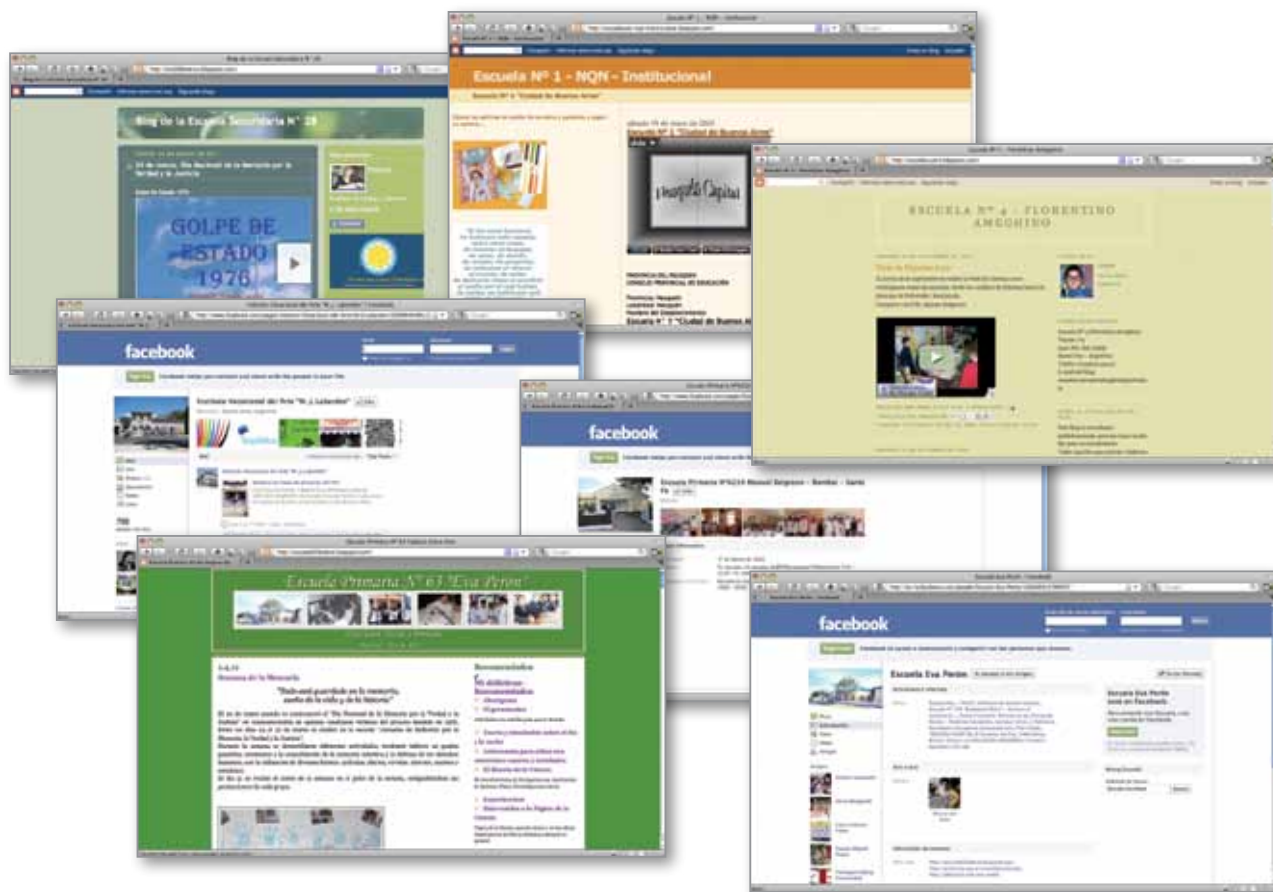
Blog de la Escuela Secundaria N° 28

24 de marzo, Día Nacional de la Memoria por la Verdad y la Justicia

GOLPE DE ESTADO 1976

Escuela Nº 1 - NQN - Institucional

Escuela Nº 1 "Ciudad de Buenos Aires"

Escuela N° 1 "Ciudad de Buenos Aires"

PROVINCIA DEL NEUQUEN
CONSEJO PROVINCIAL DE EDUCACIÓN

Escuela N° 1 "Ciudad de Buenos Ai

ESCUELA N° 4 - FLORENTINO AMEGHINO

facebook

Escuela Vocacional de Arte "N. J. Lobardo"

facebook

Escuela Primaria N°6216 Manuel Belgrano - Bombal - Santa Fe

Escuela Primaria N° 63 "Eva Perón"

Semana de la Memoria

"Está aquí guardado en la memoria, sueño de la vida y de la historia"

Recomendados

facebook

Escuela Eva Perón

Escuela Eva Perón está en Facebook.